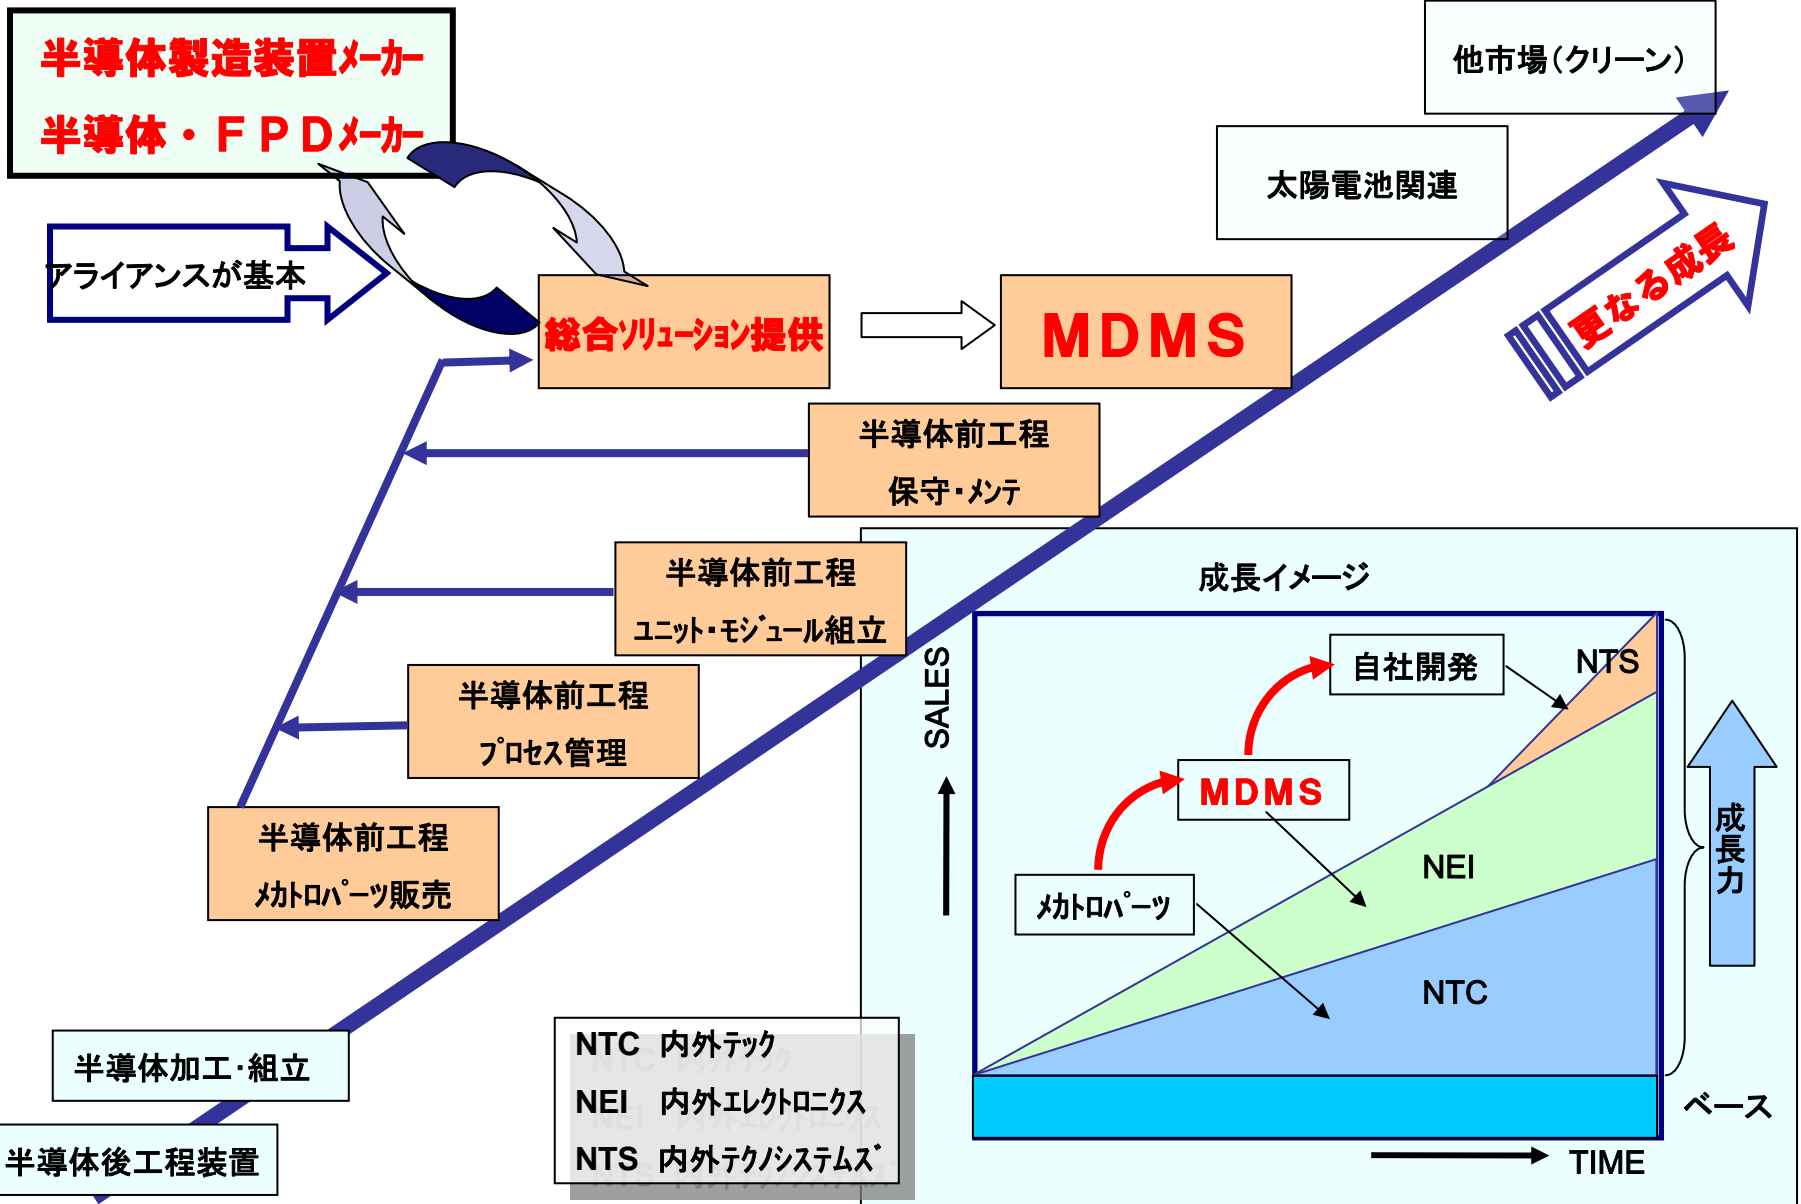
半導体製造装置ﾒｰｶｰ
半導体・ＦＰＤﾒｰｶｰ

他市場（クリーン）

太陽電池関連

アライアンスが基本

総合ｿﾘｭｰｼｮﾝ提供

MDMS

更なる成長

半導体前工程
保守・ﾒﾝﾃ

半導体前工程
ﾕﾆｯﾄ・ﾓｼﾞｭｰﾙ組立

半導体前工程
ﾌﾟﾛｾｽ管理

半導体前工程
ﾒｶﾄﾛﾊﾟｰﾂ販売

成長イメージ

SALES

自社開発

NTS

MDMS

NEI

ﾒｶﾄﾛﾊﾟｰﾂ

NTC

成長力

ベース

TIME

半導体加工・組立

半導体後工程装置

NTC 内外ﾃｯｸ
NEI 内外ｴﾚｸﾄﾛﾆｸｽ
NTS 内外ﾃｸﾉｼｽﾃﾑｽﾞ